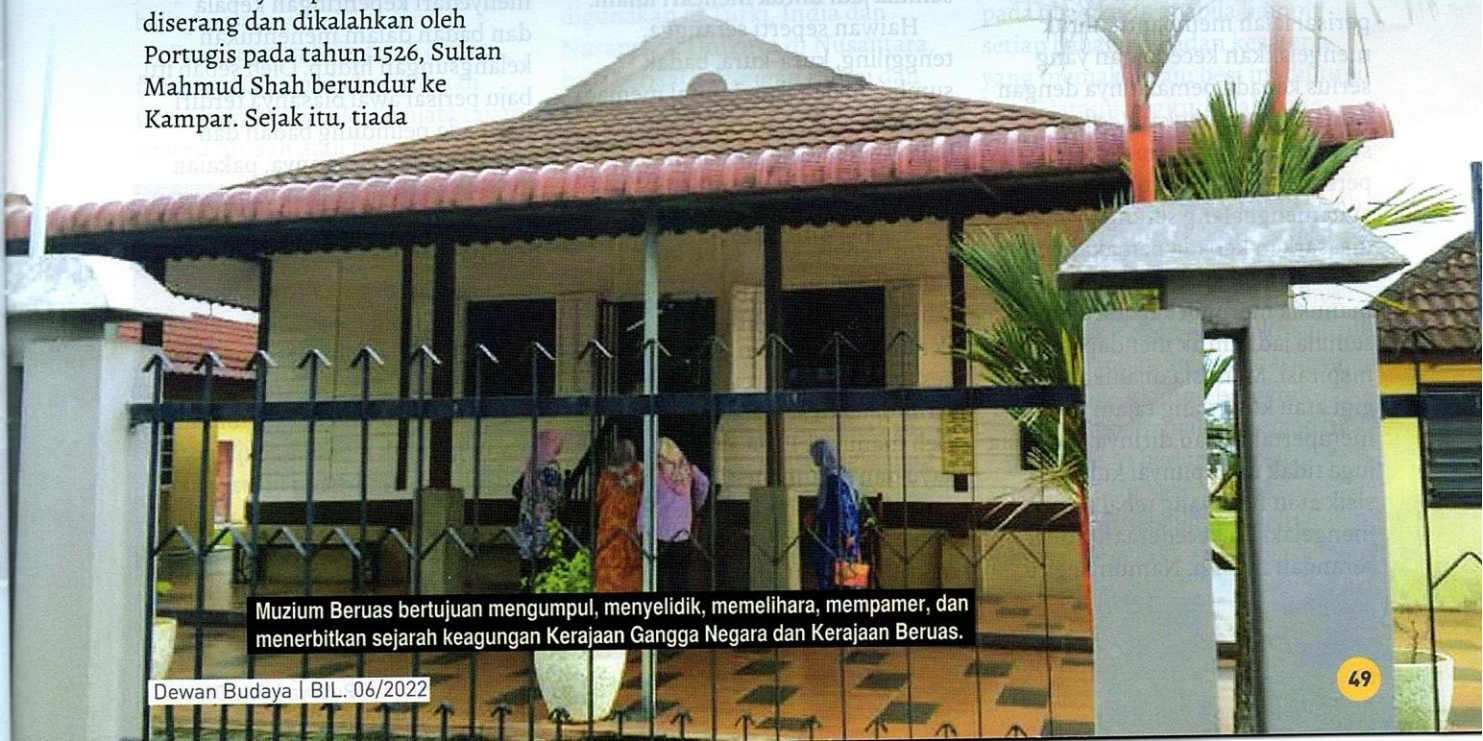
diserang dan dikalahkan oleh Portugis pada tahun 1526, Sultan Mahmud Shah berundur ke Kampar. Sejak itu, tiada

Muzium Beruas bertujuan mengumpul, menyelidik, memelihara, mempamer, dan menerbitkan sejarah keagungan Kerajaan Gangga Negara dan Kerajaan Beruas.

Dewan Budaya | BIL. 06/2022

49